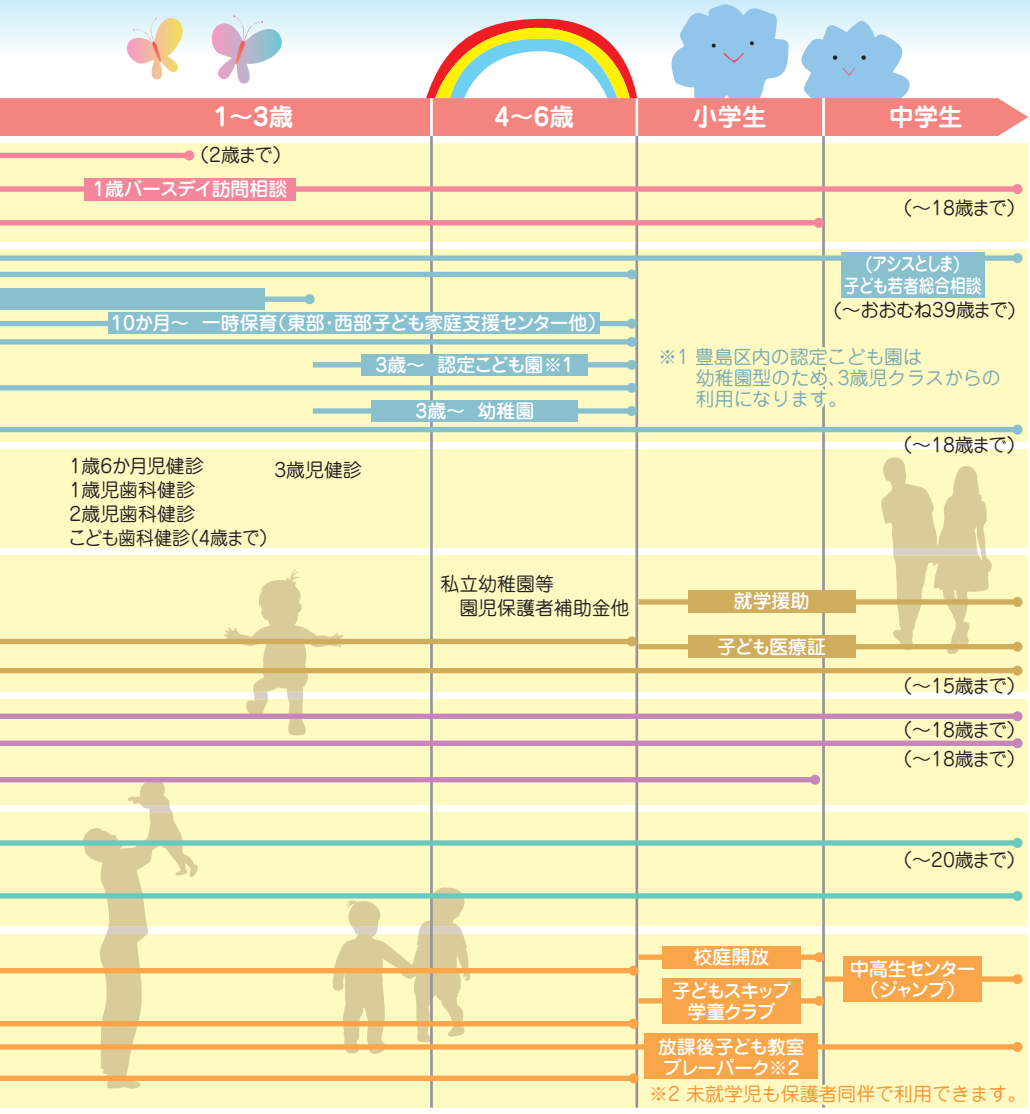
1〜3歳

4〜6歳

小学生

中学生

(2歳まで)

1歳バースデイ訪問相談

(〜18歳まで)

(アシスとしま)
子ども若者総合相談

(〜おおむね39歳まで)

10か月〜 一時保育(東部・西部子ども家庭支援センター他)

3歳〜 認定こども園※1

※1 豊島区内の認定こども園は幼稚園型のため、3歳児クラスからの利用になります。

3歳〜 幼稚園

(〜18歳まで)

1歳6か月児健診
1歳児歯科健診
2歳児歯科健診
こども歯科健診(4歳まで)

3歳児健診

私立幼稚園等
園児保護者補助金他

就学援助

子ども医療証

(〜15歳まで)

(〜18歳まで)

(〜18歳まで)

(〜20歳まで)

校庭開放

中高生センター
(ジャンプ)

子どもスキップ
学童クラブ

放課後子ども教室
プレーパーク※2

※2 未就学児も保護者同伴で利用できます。